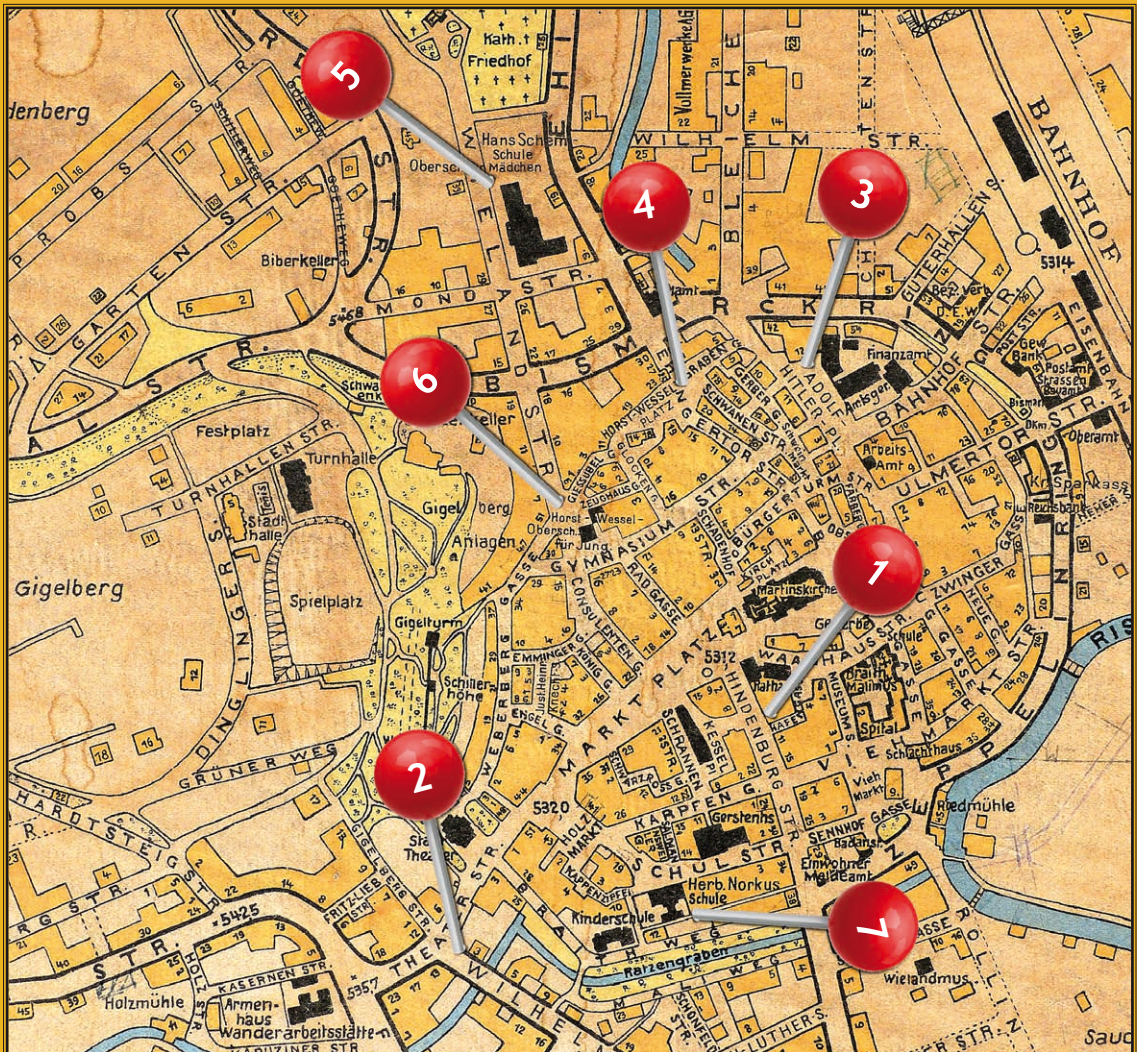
5
4
3
6
1
2
7

Kath. Friedhof
Vollmerwerkstätte
WILHELM STR.
Hans Schemm Schule Mädchen
Obersch.
BAHNHOF
denberg
PROBST STR.
GARTEN STR.
Biberkeller
MOND STR.
5314
Güterhallen
Bez. verb.
E.W.
Finanzamt
Amtsger.
Gew. Bank
Postamt
Strassen Bauamt
Bismark
Oberamt
EISENBAHN
BAHNHOF STR.
ULMERTOR STR.
Arbeits Amt
Kr. Sparkasse
Reichsbank
Festplatz
TURNHALLEN STR.
Turnhalle
Stadthalle
Gigelberg
Anlagen
Horst Wessel Obersch. für Jung.
GYMNASIUM STR.
BÜRGERTURM STR.
HORST WESSEL PLATZ
ZEUGHAUS
SCHWANEN STR.
GERBER
ADOLF HITLER PL.
Gigelberg
Spielplatz
Gigelturm
Schillerhöhe
DINGLINGER STR.
GRÜNER WEG
CONSULENTEN G.
RAD GASSE
EMMINGER G.
KÖNIG G.
Just. Heim
Knecht
ENGEL G.
WEBER
MARKT PLATZ
5312
Martinskirche
ZWINGER
WAAGHAUS STR.
Rathaus
Schule
Spital
Museum
HINDENBURG STR.
KESSEL
SCHRANNEN STR.
Schlachthaus
VIEHMARKT
Riedmühle
5320
HOLZ MARKT
KARPFEN G.
Gerstenhs.
SENNHOF GASSE
Badanst.
Einwohner Meldeamt
Stadt Theater
SCHUL STR.
Herb. Norkus Schule
Kinderschule
Ratzengraben
HARDTSTEIGSTR.
GIGELBERG STR.
FRITZLIEB STR.
5425
THEATER STR.
WILHELM
5357
KASERNEN STR.
Armenhaus
Wanderarbeitsstätte
Holzmühle
KAPUZINER STR.
LUTHER STR.
Wielandmus.